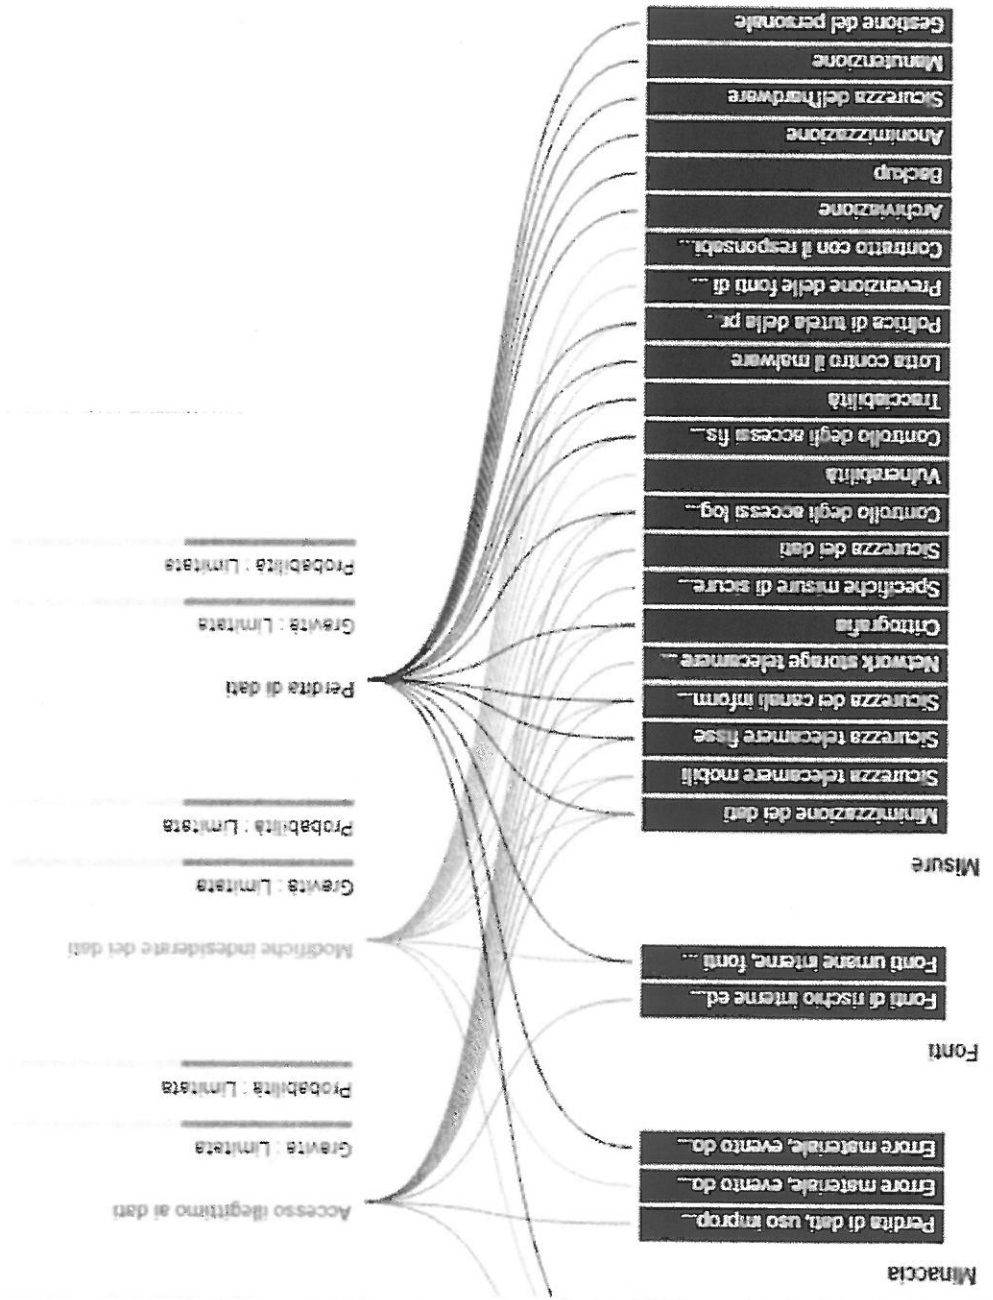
Minaccia

Perdita di dati, uso improp...

Errore materiale, evento do...

Errore materiale, evento do...

Fonti

Fonti di rischio interne ed...

Fonti umane interne, fonti ...

Misure

Minimizzazione dei dati

Sicurezza telecamere mobili

Sicurezza telecamere fisse

Sicurezza dei canali inform...

Network storage telecamere ...

Crittografia

Specifiche misure di sicure...

Sicurezza dei dati

Controllo degli accessi log...

Vulnerabilità

Controllo degli accessi fis...

Tracciabilità

Lotta contro il malware

Politica di tutela della pr...

Prevenzione delle fonti di ...

Contratto con il responsabi...

Archiviazione

Backup

Anonimizzazione

Sicurezza dell'hardware

Manutenzione

Gestione del personale

Accesso illegittimo ai dati

Gravità : Limitata

Probabilità : Limitata

Modifiche indesiderate dei dati

Gravità : Limitata

Probabilità : Limitata

Perdita di dati

Gravità : Limitata

Probabilità : Limitata